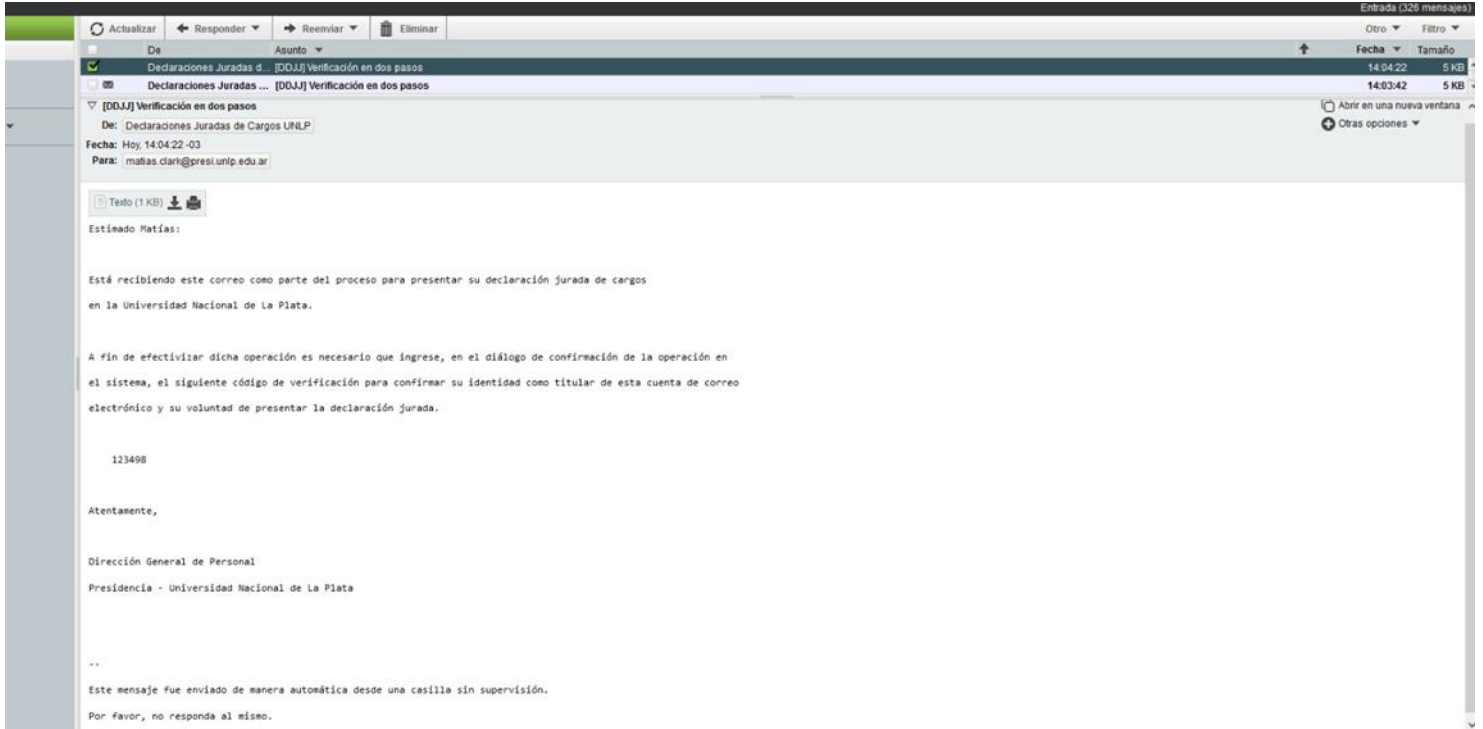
Entrada (326 mensajes)

Actualizar | Responder ▼ | Reenviar ▼ | Eliminar

Otro ▼ Filtro ▼

| De | Asunto ▼ | Fecha ▼ | Tamaño |
|---|---|---|---|
| Declaraciones Juradas d... | [DDJJ] Verificación en dos pasos | 14:04:22 | 5 KB |
| Declaraciones Juradas ... | [DDJJ] Verificación en dos pasos | 14:03:42 | 5 KB |

▽ [DDJJ] Verificación en dos pasos

De: Declaraciones Juradas de Cargos UNLP

Fecha: Hoy, 14:04:22 -03

Para: matias.clark@presi.unlp.edu.ar

Abrir en una nueva ventana

Otras opciones ▼

Texto (1 KB)

Estimado Matías:

Está recibiendo este correo como parte del proceso para presentar su declaración jurada de cargos en la Universidad Nacional de La Plata.

A fin de efectivizar dicha operación es necesario que ingrese, en el diálogo de confirmación de la operación en el sistema, el siguiente código de verificación para confirmar su identidad como titular de esta cuenta de correo electrónico y su voluntad de presentar la declaración jurada.

123498

Atentamente,

Dirección General de Personal

Presidencia - Universidad Nacional de La Plata

--

Este mensaje fue enviado de manera automática desde una casilla sin supervisión.

Por favor, no responda al mismo.